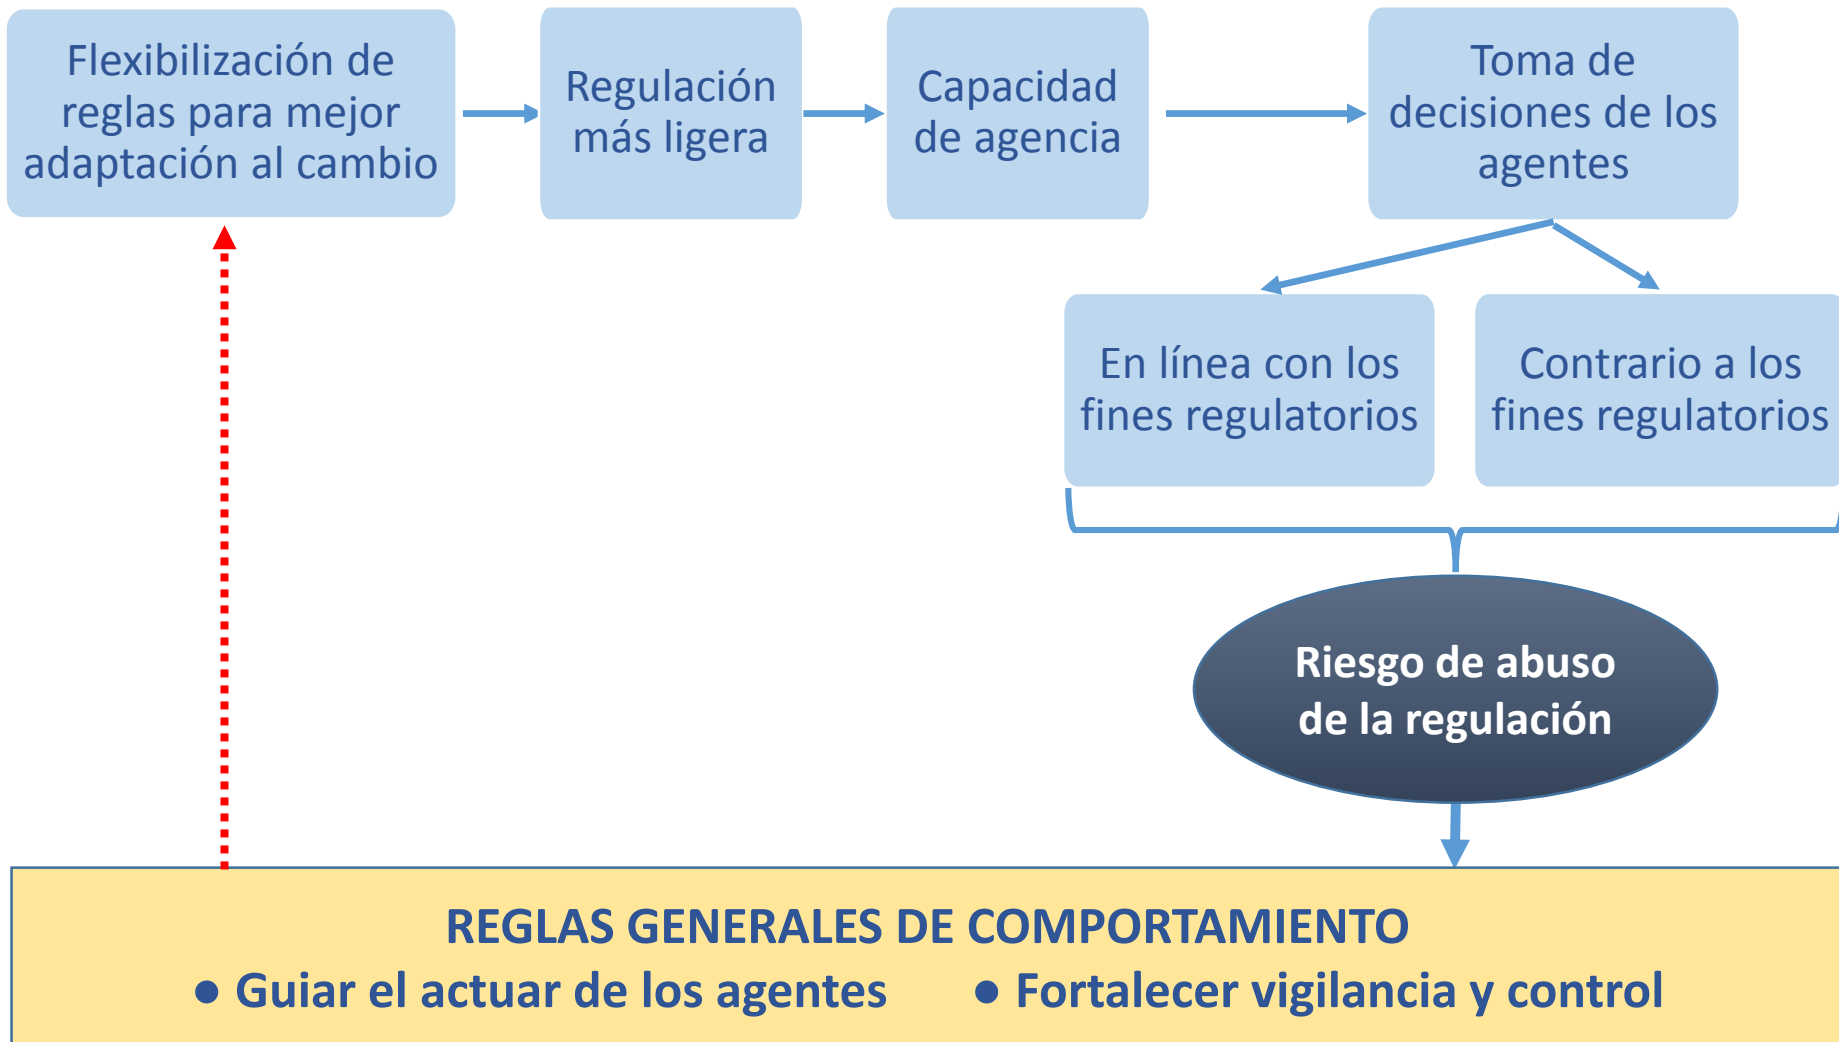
Flexibilización de reglas para mejor adaptación al cambio

Regulación más ligera

Capacidad de agencia

Toma de decisiones de los agentes

En línea con los fines regulatorios

Contrario a los fines regulatorios

Riesgo de abuso de la regulación

REGLAS GENERALES DE COMPORTAMIENTO

● Guiar el actuar de los agentes ● Fortalecer vigilancia y control